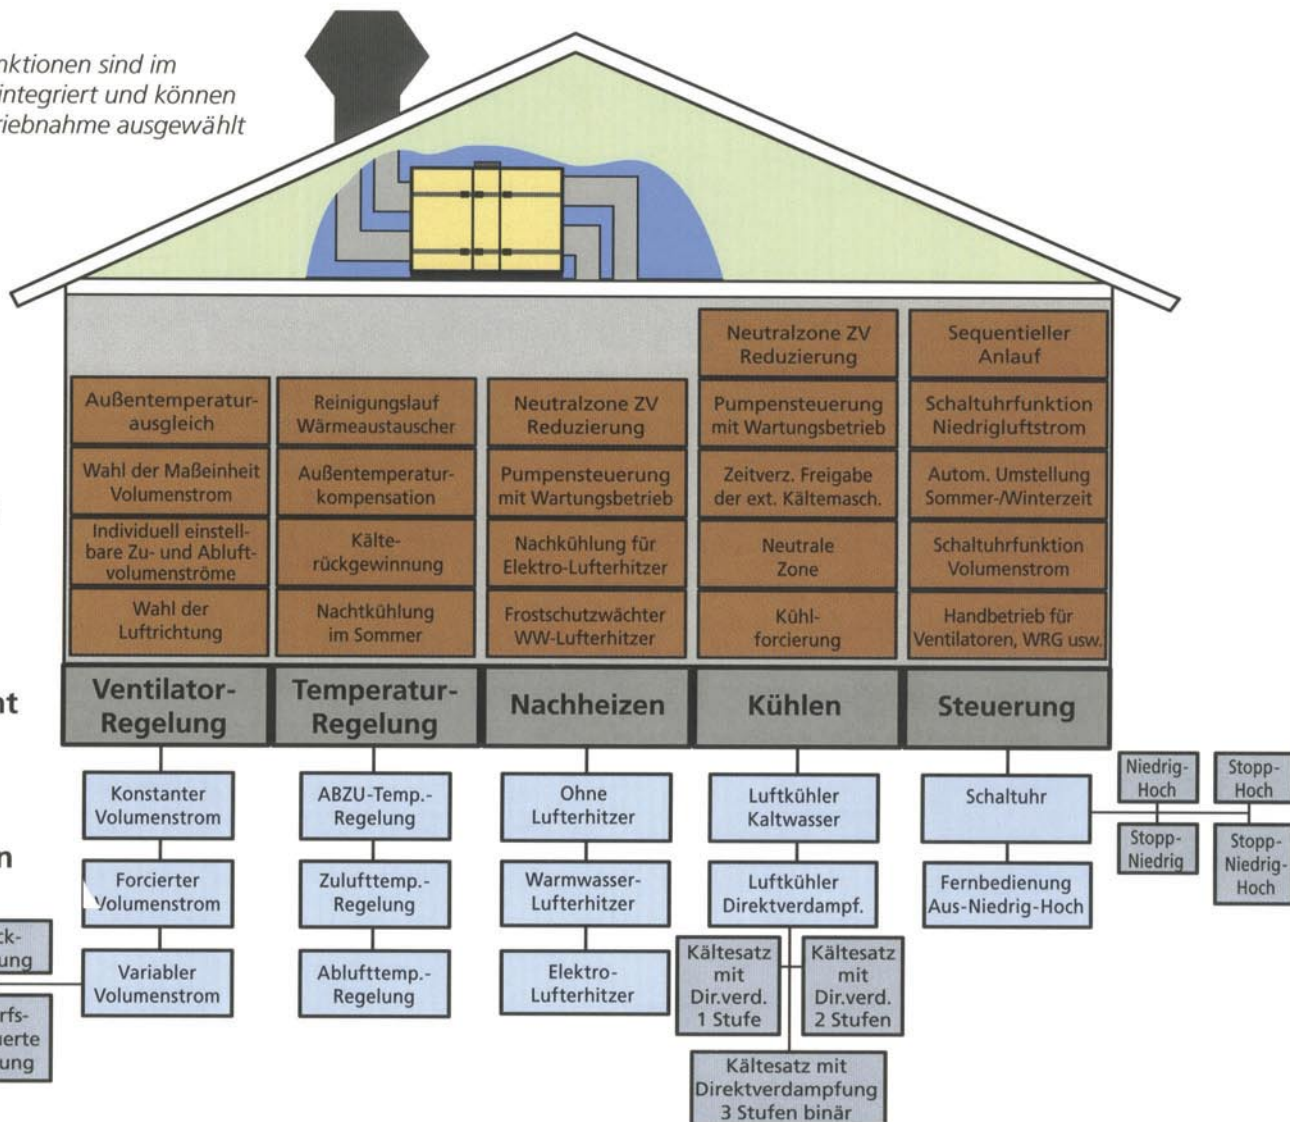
nktionen sind im
integriert und können
riebnahme ausgewählt

Neutralzone ZV Reduzierung

Sequentieller Anlauf

Außentemperaturausgleich

Wahl der Maßeinheit Volumenstrom

Individuell einstellbare Zu- und Abluftvolumenströme

Wahl der Luftrichtung

Reinigungslauf Wärmeaustauscher

Außentemperaturkompensation

Kälterückgewinnung

Nachtkühlung im Sommer

Neutralzone ZV Reduzierung

Pumpensteuerung mit Wartungsbetrieb

Nachkühlung für Elektro-Lufterhitzer

Frostschutzwächter WW-Lufterhitzer

Pumpensteuerung mit Wartungsbetrieb

Zeitverz. Freigabe der ext. Kältemasch.

Neutrale Zone

Kühlforcierung

Schaltuhrfunktion Niedrigluftstrom

Autom. Umstellung Sommer-/Winterzeit

Schaltuhrfunktion Volumenstrom

Handbetrieb für Ventilatoren, WRG usw.

Ventilator-Regelung

Temperatur-Regelung

Nachheizen

Kühlen

Steuerung

t

n

Konstanter Volumenstrom

Forcierter Volumenstrom

Variabler Volumenstrom

ck-
ung

rfs-
uerte
ung

ABZU-Temp.-Regelung

Zulufttemp.-Regelung

Ablufttemp.-Regelung

Ohne Lufterhitzer

Warmwasser-Lufterhitzer

Elektro-Lufterhitzer

Luftkühler Kaltwasser

Luftkühler Direktverdampf.

Kältesatz mit Dir.verd. 1 Stufe

Kältesatz mit Dir.verd. 2 Stufen

Kältesatz mit Direktverdampfung 3 Stufen binär

Schaltuhr

Niedrig-Hoch

Stopp-Hoch

Stopp-Niedrig

Stopp-Niedrig-Hoch

Fernbedienung Aus-Niedrig-Hoch